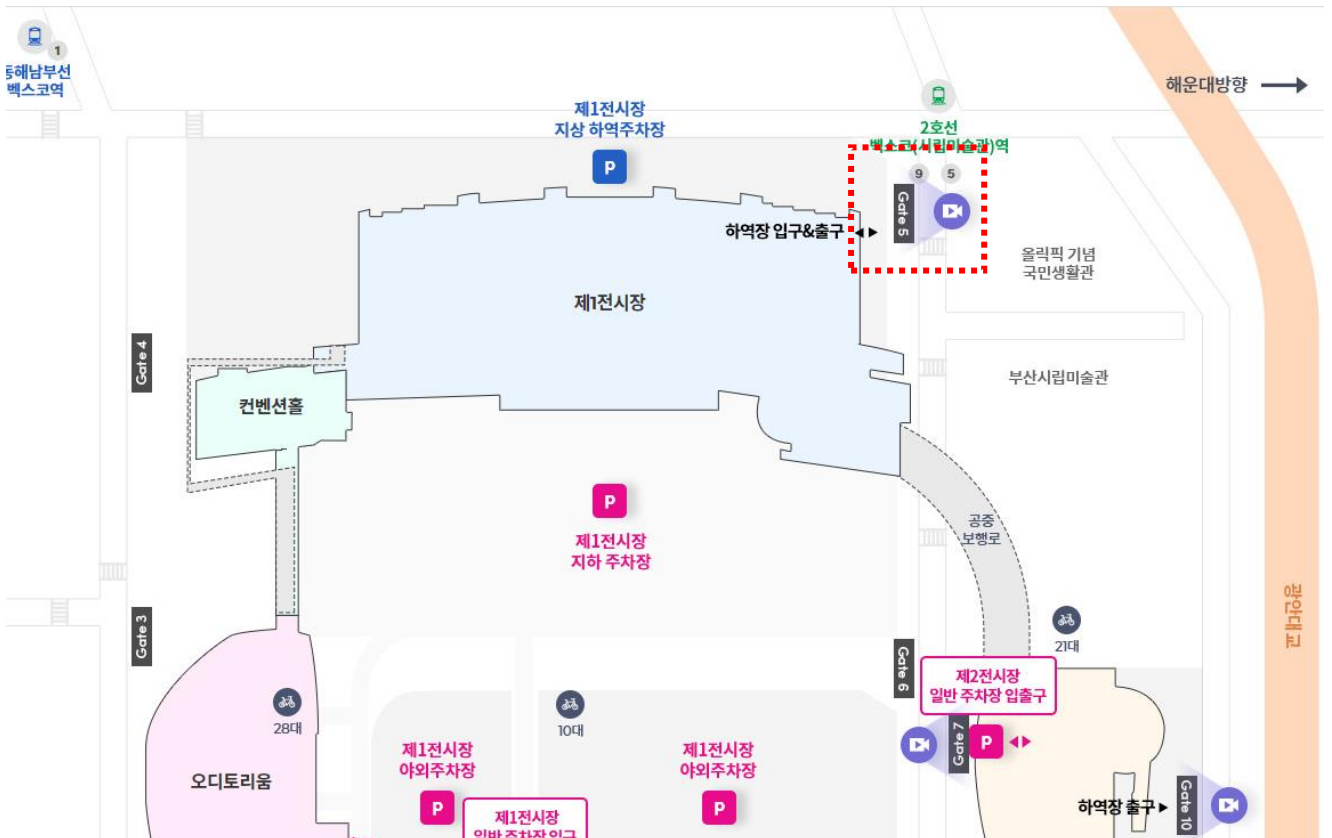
1
동해남부선
벡스코역

해운대방향 ⟶

제1전시장
지상 하역주차장
P

2호선
벡스코(시립미술관)역
9 5
Gate 5
하역장 입구&출구

올림픽 기념
국민생활관

제1전시장

Gate 4

부산시립미술관

컨벤션홀

P
제1전시장
지하 주차장

공중
보행로

Gate 3

21대

광안대교

Gate 6
제2전시장
일반 주차장 입출구

28대
10대

Gate 7
P

제1전시장
야외주차장
제1전시장
야외주차장

오디토리움

P
P
제1전시장
일반 주차장 입구

하역장 출구
Gate 10